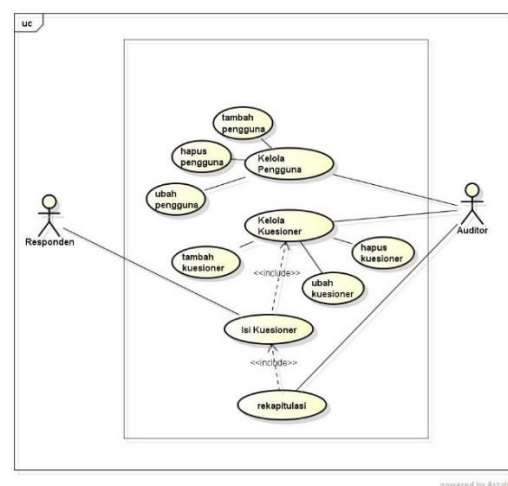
uc

tambah pengguna

hapus pengguna

Kelola Pengguna

ubah pengguna

Responden

Kelola Kuesioner

Auditor

tambah kuesioner

hapus kuesioner

<<include>>

ubah kuesioner

Isi Kuesioner

<<include>>

rekapitulasi

powered by Astah